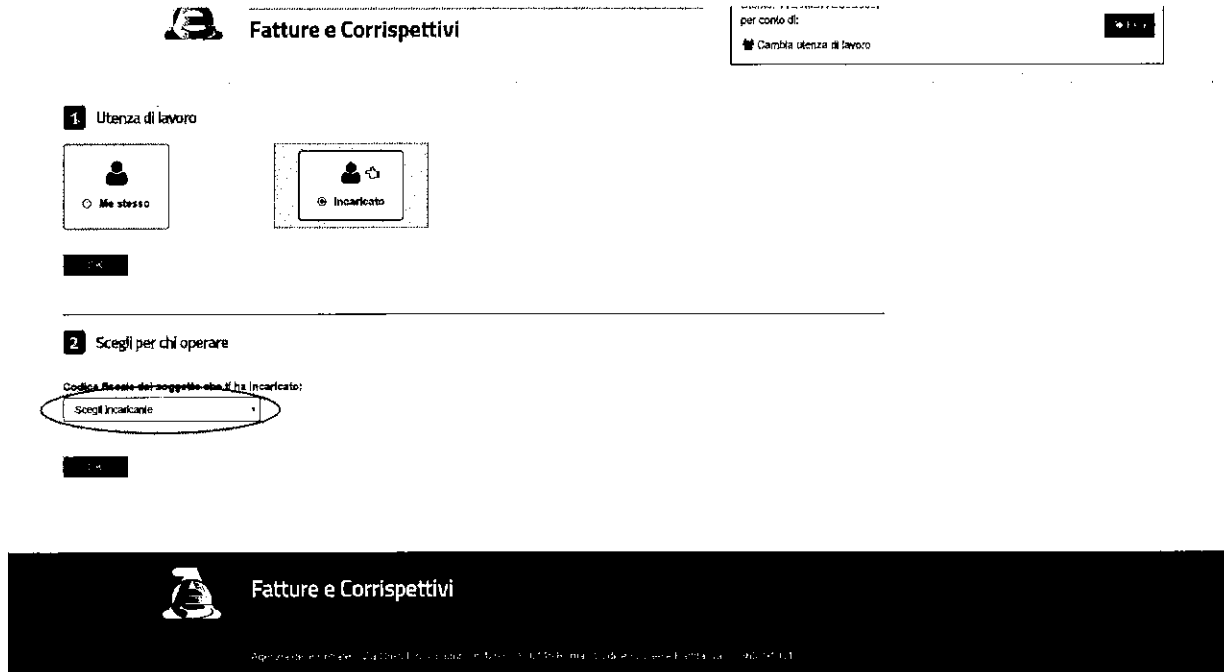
Fatture e Corrispettivi

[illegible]
per conto di:
Cambia utenza di lavoro

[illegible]

1 Utenza di lavoro

Me stesso

Incaricato

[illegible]

2 Scegli per chi operare

Codice fiscale del soggetto che ti ha incaricato:

Scegli incaricante

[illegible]

Fatture e Corrispettivi

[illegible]